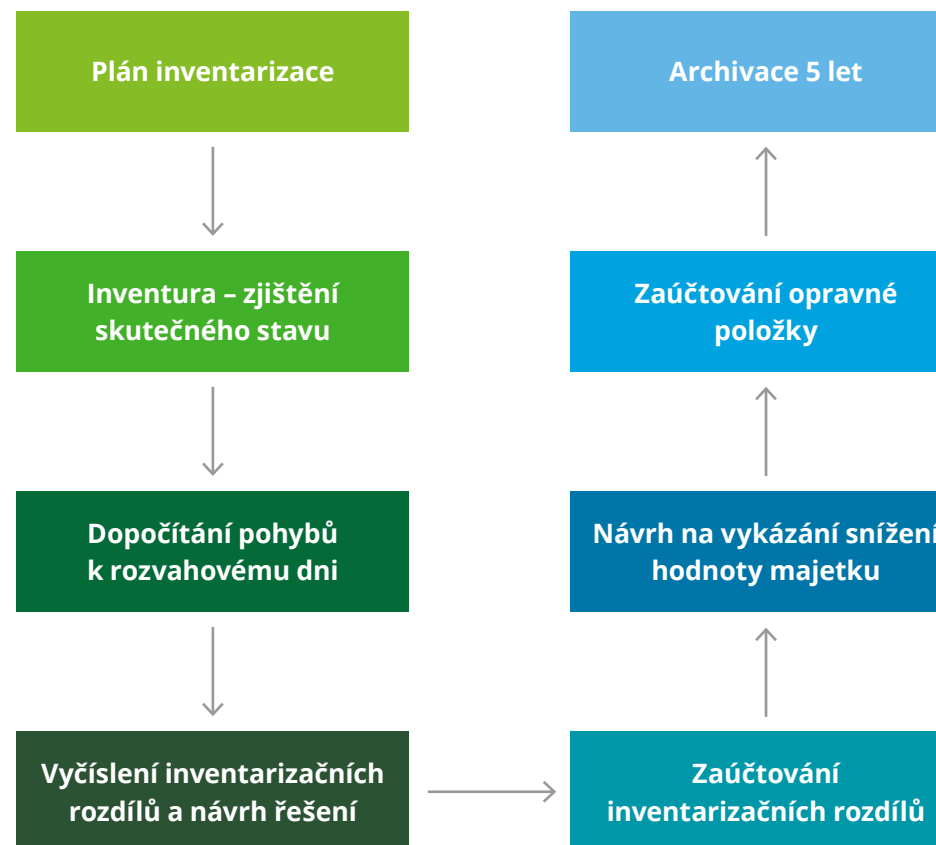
Plán inventarizace

Inventura – zjištění skutečného stavu

Dopočítání pohybů k rozvahovému dni

Vyčíslení inventarizačních rozdílů a návrh řešení

Zaúčtování inventarizačních rozdílů

Návrh na vykázání snížení hodnoty majetku

Zaúčtování opravné položky

Archivace 5 let